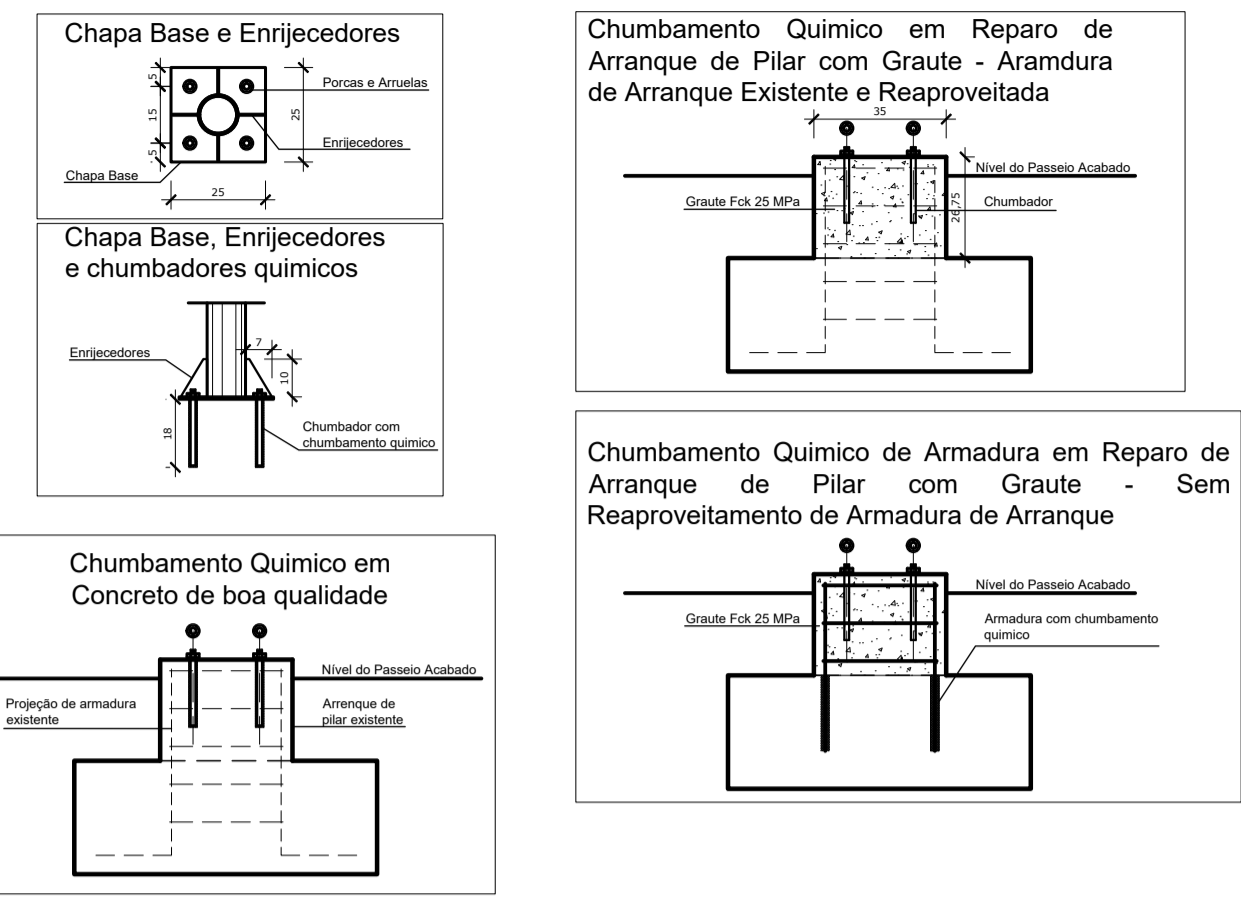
Chapa Base e Enrijecedores

5
15
5
25
25
Porcas e Arruelas
Enrijecedores
Chapa Base

Chapa Base, Enrijecedores e chumbadores quimicos

Enrijecedores
7
10
18
Chumbador com chumbamento quimico

Chumbamento Quimico em Concreto de boa qualidade

Nível do Passeio Acabado
Projeção de armadura existente
Arrenque de pilar existente

Chumbamento Quimico em Reparo de Arranque de Pilar com Graute - Aramdura de Arranque Existente e Reaproveitada

35
Nível do Passeio Acabado
Graute Fck 25 MPa
Chumbador
26,75

Chumbamento Quimico de Armadura em Reparo de Arranque de Pilar com Graute - Sem Reaproveitamento de Armadura de Arranque

Nível do Passeio Acabado
Graute Fck 25 MPa
Armadura com chumbamento quimico